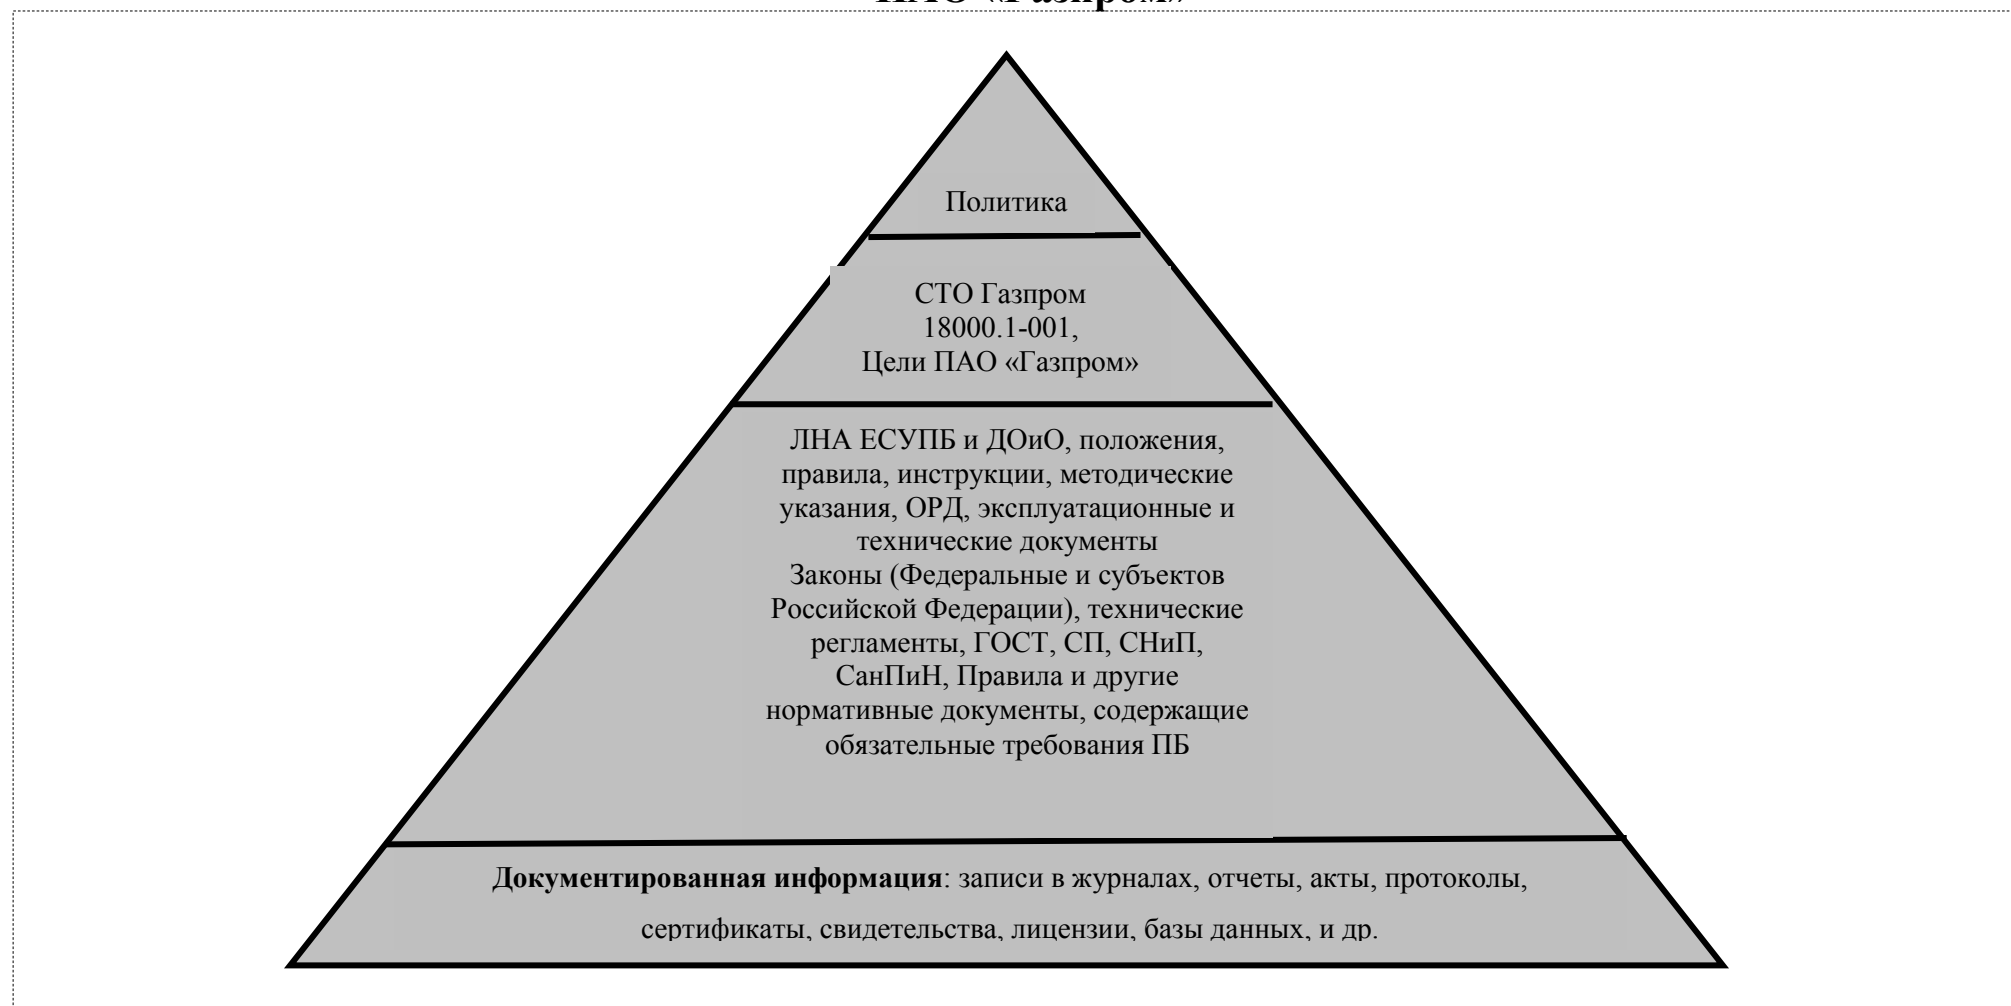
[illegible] «Газпром»

Политика

СТО Газпром 18000.1-001, Цели ПАО «Газпром»

ЛНА ЕСУПБ и ДОиО, положения, правила, инструкции, методические указания, ОРД, эксплуатационные и технические документы
Законы (Федеральные и субъектов Российской Федерации), технические регламенты, ГОСТ, СП, СНиП, СанПиН, Правила и другие нормативные документы, содержащие обязательные требования ПБ

**Документированная информация**: записи в журналах, отчеты, акты, протоколы, сертификаты, свидетельства, лицензии, базы данных, и др.